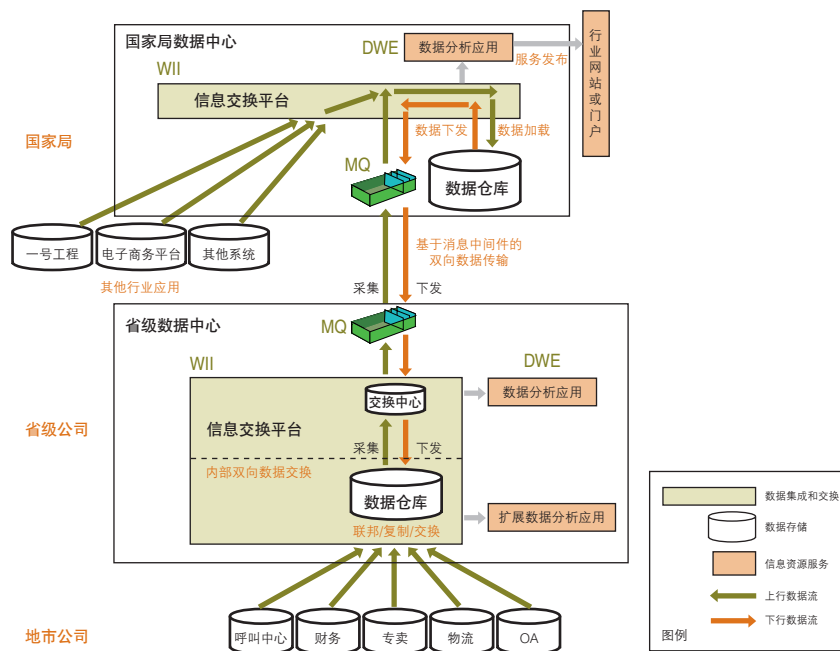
国家局数据中心

DWE

数据分析应用

服务发布

行业网站或门户

WII

信息交换平台

国家局

数据下发

数据加载

MQ

数据仓库

一号工程

电子商务平台

其他系统

其他行业应用

基于消息中间件的双向数据传输

采集

下发

省级数据中心

MQ

WII

DWE

交换中心

数据分析应用

省级公司

信息交换平台

采集

下发

内部双向数据交换

数据仓库

联邦/复制/交换

扩展数据分析应用

呼叫中心

财务

专卖

物流

OA

地市公司

数据集成和交换

数据存储

信息资源服务

上行数据流

下行数据流

图例